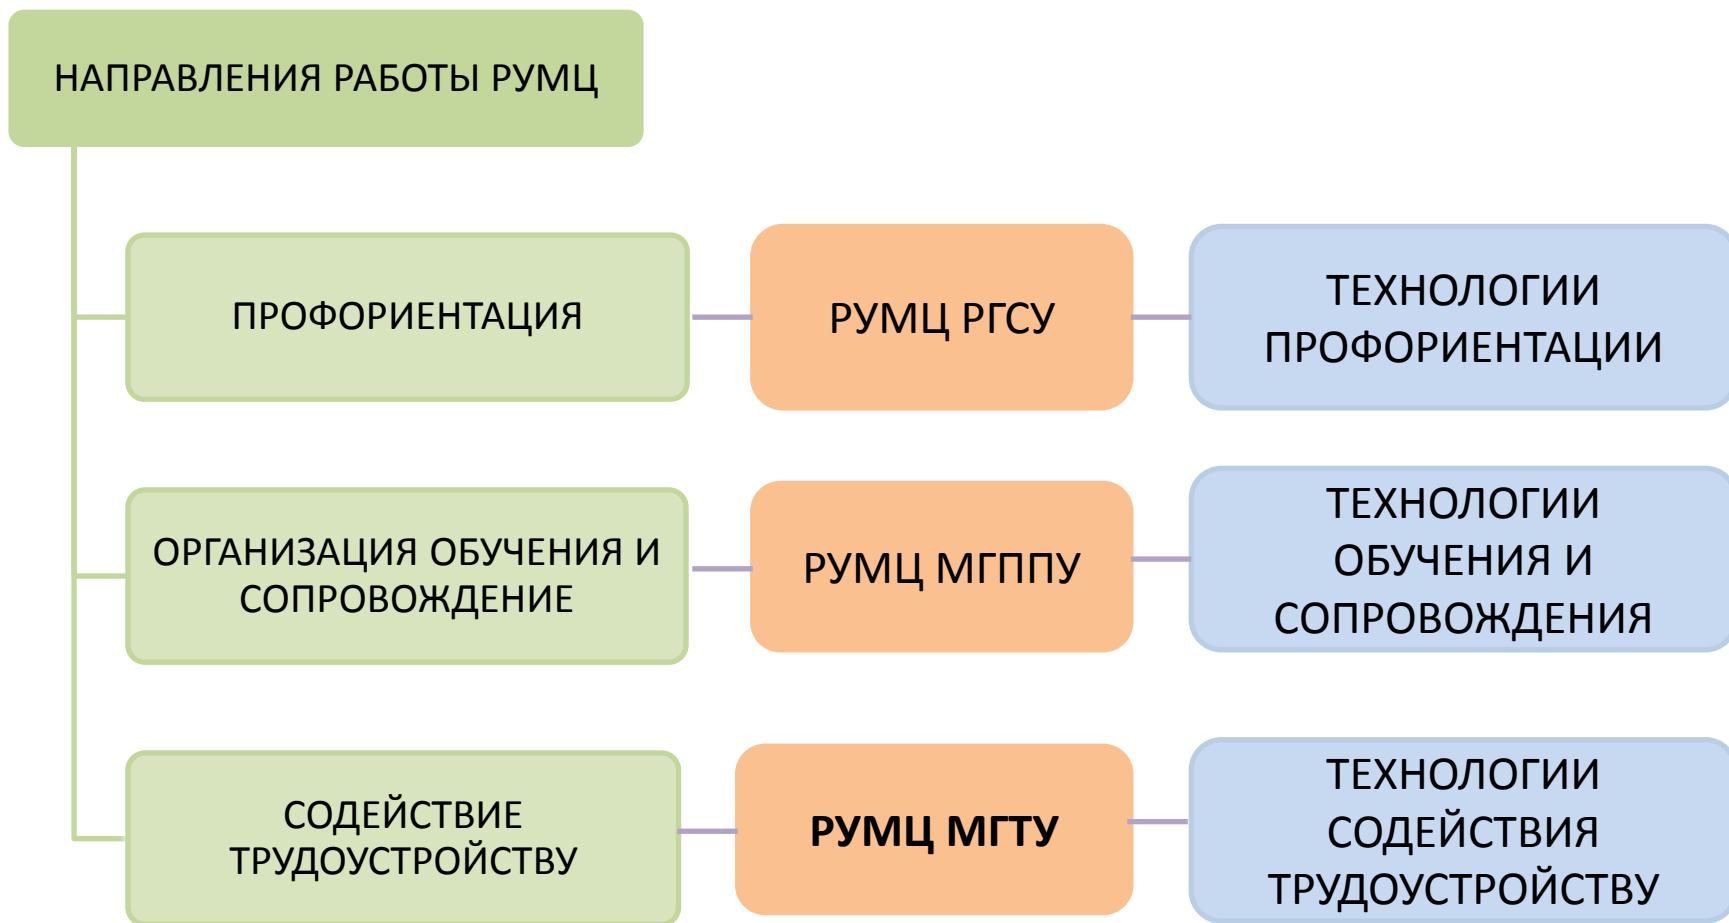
НАПРАВЛЕНИЯ РАБОТЫ РУМЦ

ПРОФОРИЕНТАЦИЯ

РУМЦ РГСУ

ТЕХНОЛОГИИ ПРОФОРИЕНТАЦИИ

ОРГАНИЗАЦИЯ ОБУЧЕНИЯ И СОПРОВОЖДЕНИЕ

РУМЦ МГППУ

ТЕХНОЛОГИИ ОБУЧЕНИЯ И СОПРОВОЖДЕНИЯ

СОДЕЙСТВИЕ ТРУДОУСТРОЙСТВУ

РУМЦ МГТУ

ТЕХНОЛОГИИ СОДЕЙСТВИЯ ТРУДОУСТРОЙСТВУ